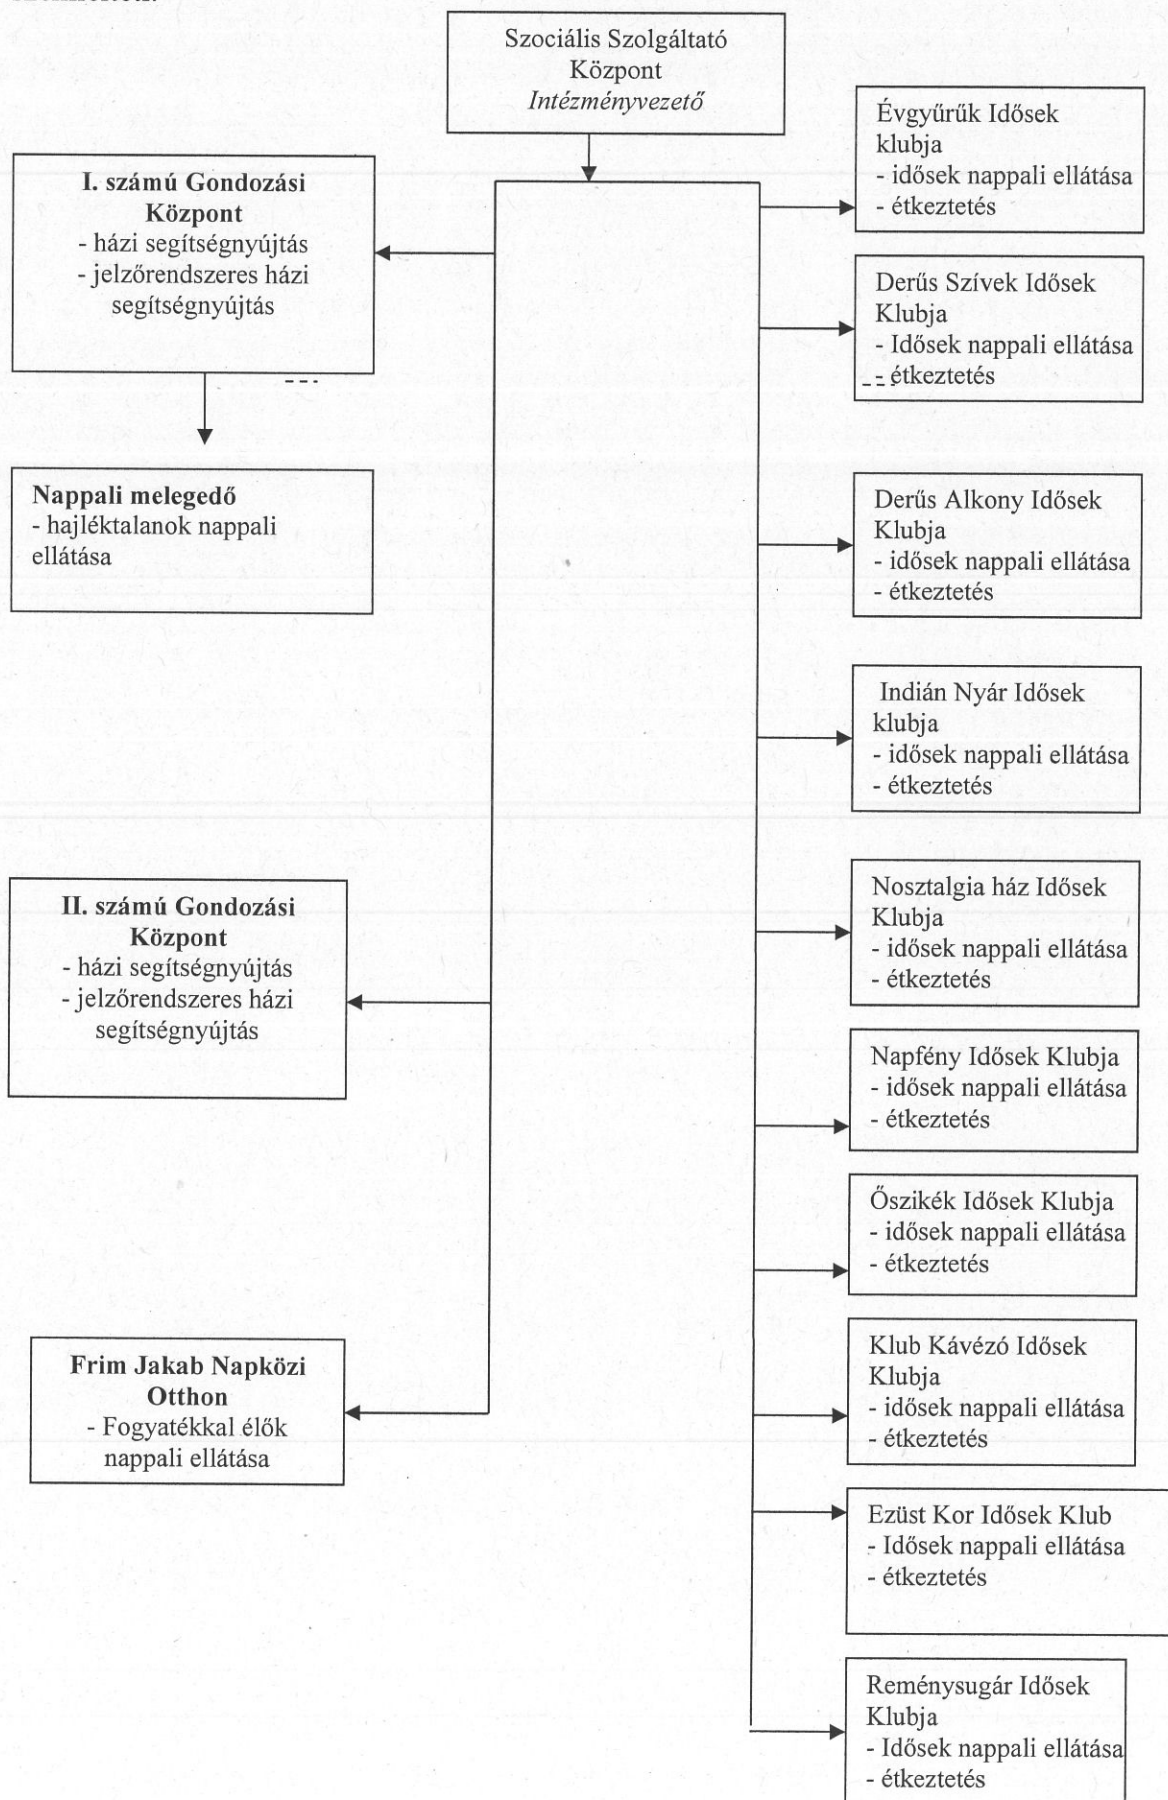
Szociális Szolgáltató Központ
*Intézményvezető*

I. számú Gondozási Központ
- házi segítségnyújtás
- jelzőrendszeres házi segítségnyújtás

Nappali melegedő
- hajléktalanok nappali ellátása

II. számú Gondozási Központ
- házi segítségnyújtás
- jelzőrendszeres házi segítségnyújtás

Frim Jakab Napközi Otthon
- Fogyatékkal élők nappali ellátása

Évgyűrűk Idősek klubja
- idősek nappali ellátása
- étkeztetés

Derűs Szívek Idősek Klubja
- Idősek nappali ellátása
- étkeztetés

Derűs Alkony Idősek Klubja
- idősek nappali ellátása
- étkeztetés

Indián Nyár Idősek klubja
- idősek nappali ellátása
- étkeztetés

Nosztalgia ház Idősek Klubja
- idősek nappali ellátása
- étkeztetés

Napfény Idősek Klubja
- idősek nappali ellátása
- étkeztetés

Őszikék Idősek Klubja
- idősek nappali ellátása
- étkeztetés

Klub Kávézó Idősek Klubja
- idősek nappali ellátása
- étkeztetés

Ezüst Kor Idősek Klub
- Idősek nappali ellátása
- étkeztetés

Reménysugár Idősek Klubja
- Idősek nappali ellátása
- étkeztetés